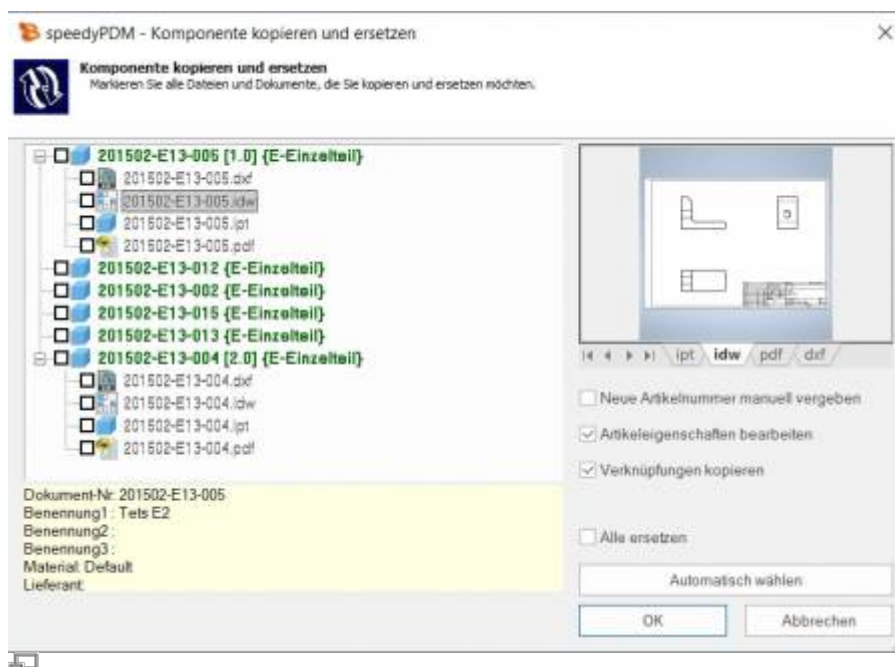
speedyPDM - Komponente kopieren und ersetzen

×

Komponente kopieren und ersetzen
Markieren Sie alle Dateien und Dokumente, die Sie kopieren und ersetzen möchten.

201502-E13-005 [1.0] {E-Einzelteil}
201502-E13-005.dxf
201502-E13-005.idw
201502-E13-005.ipt
201502-E13-005.pdf
201502-E13-012 {E-Einzelteil}
201502-E13-002 {E-Einzelteil}
201502-E13-015 {E-Einzelteil}
201502-E13-013 {E-Einzelteil}
201502-E13-004 [2.0] {E-Einzelteil}
201502-E13-004.dxf
201502-E13-004.idw
201502-E13-004.ipt
201502-E13-004.pdf

ipt idw pdf dxf

Neue Artikelnummer manuell vergeben
Artikeleigenschaften bearbeiten
Verknüpfungen kopieren

Dokument-Nr: 201502-E13-005
Benennung1 : Tets E2
Benennung2 :
Benennung3 :
Material: Default
Lieferant:

Alle ersetzen

Automatisch wählen

OK

Abbrechen